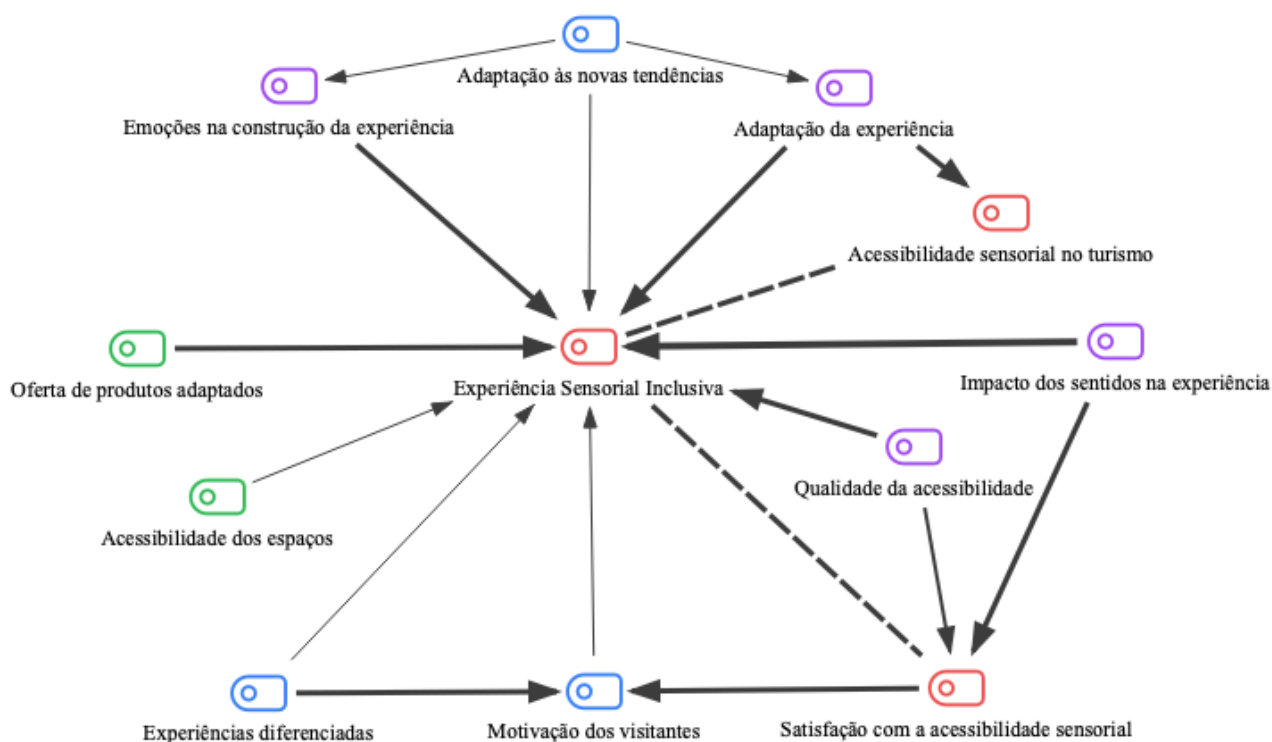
Adaptação às novas tendências

Emoções na construção da experiência

Adaptação da experiência

Acessibilidade sensorial no turismo

Oferta de produtos adaptados

Experiência Sensorial Inclusiva

Impacto dos sentidos na experiência

Acessibilidade dos espaços

Qualidade da acessibilidade

Experiências diferenciadas

Motivação dos visitantes

Satisfação com a acessibilidade sensorial